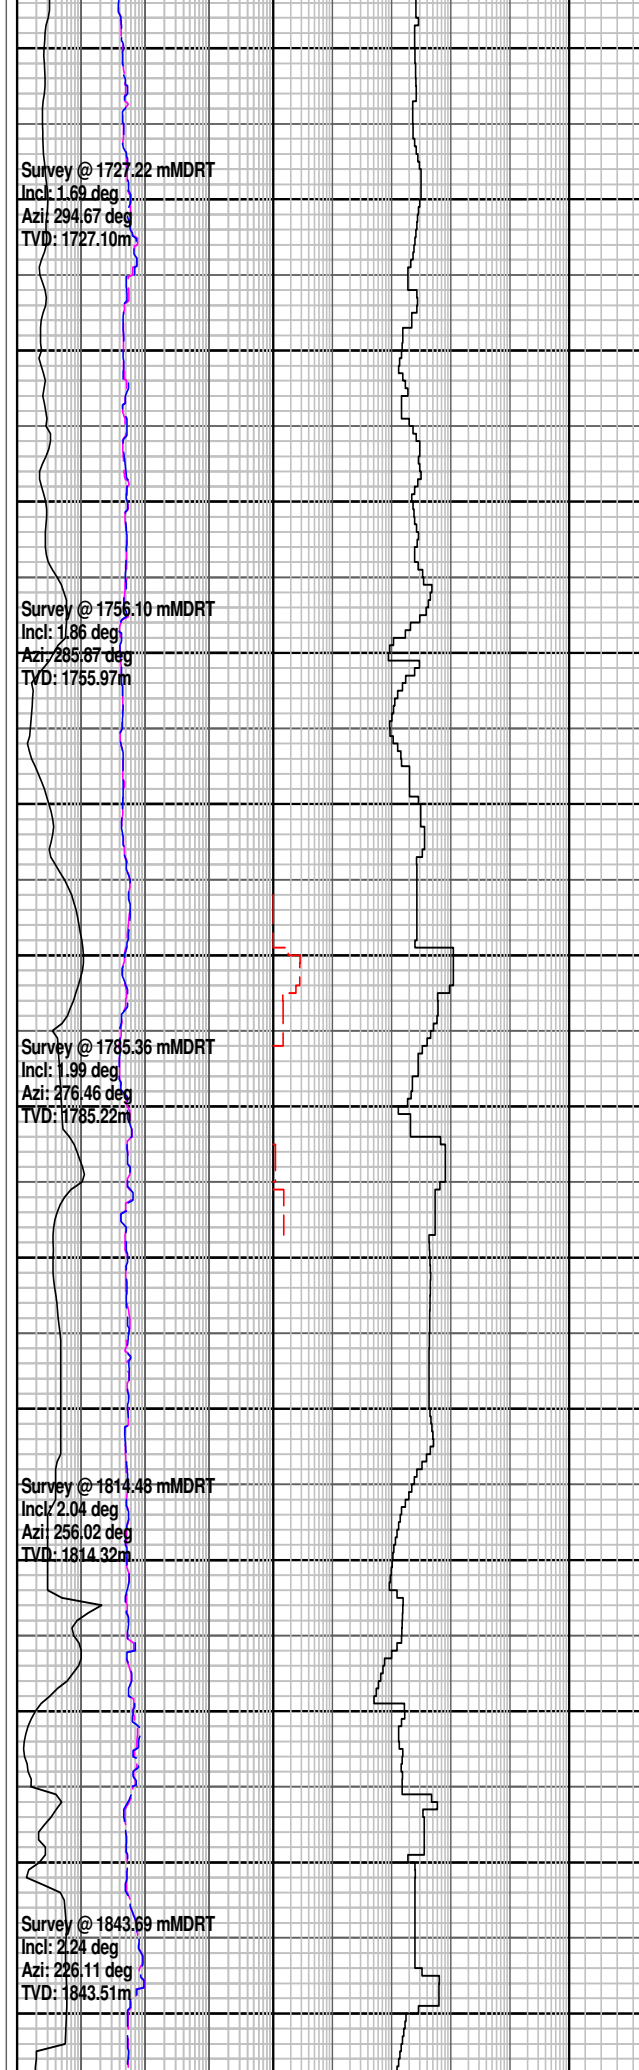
Survey @ 1727.22 mMDRT
Incl: 1.69 deg
Azi: 294.67 deg
TVD: 1727.10m

Survey @ 1756.10 mMDRT
Incl: 1.86 deg
Azi: 285.87 deg
TVD: 1755.97m

Survey @ 1785.36 mMDRT
Incl: 1.99 deg
Azi: 276.46 deg
TVD: 1785.22m

Survey @ 1814.48 mMDRT
Incl: 2.04 deg
Azi: 256.02 deg
TVD: 1814.32m

Survey @ 1843.69 mMDRT
Incl: 2.24 deg
Azi: 226.11 deg
TVD: 1843.51m